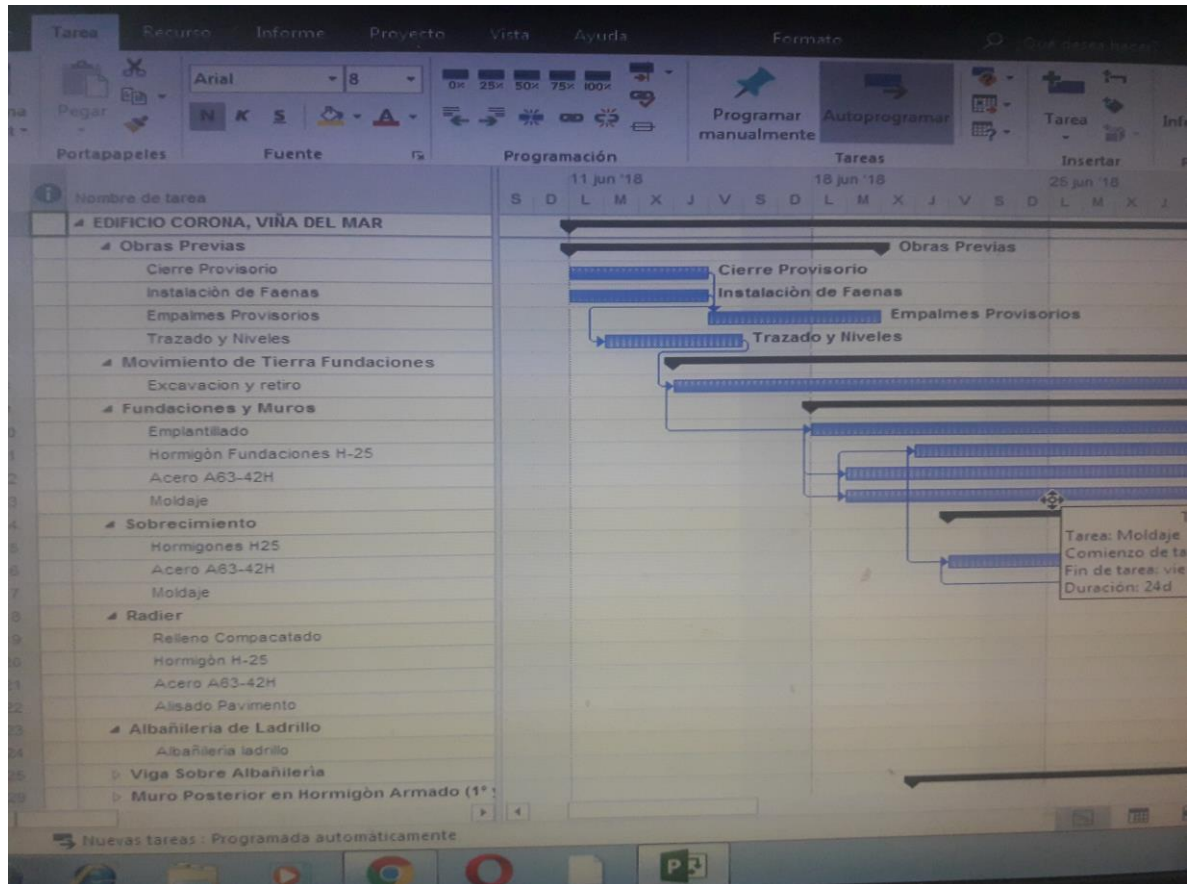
Tarea Recurso Informe Proyecto Vista Ayuda Formato ¿Qué desea hacer?

Pegar
Arial 8
N K S
Portapapeles Fuente
0% 25% 50% 75% 100%
Programación
Programar manualmente Autoprogramar
Tareas
Tarea
Insertar

Nombre de tarea
11 jun '18 18 jun '18 25 jun '18
S D L M X J V S D L M X J V S D L M X J

EDIFICIO CORONA, VIÑA DEL MAR
Obras Previas
Cierre Provisorio
Instalación de Faenas
Empalmes Provisorios
Trazado y Niveles
Movimiento de Tierra Fundaciones
Excavacion y retiro
Fundaciones y Muros
Emplantillado
Hormigòn Fundaciones H-25
Acero A63-42H
Moldaje
Sobrecimiento
Hormigones H25
Acero A63-42H
Moldaje
Radier
Relleno Compacatado
Hormigòn H-25
Acero A63-42H
Alisado Pavimento
Albañileria de Ladrillo
Albañileria ladrillo
Viga Sobre Albañilerìa
Muro Posterior en Hormigòn Armado (1° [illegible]

Obras Previas
Cierre Provisorio
Instalaciòn de Faenas
Empalmes Provisorios
Trazado y Niveles

Tarea: Moldaje
Comienzo de ta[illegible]
Fin de tarea: vie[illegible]
Duración: 24d

Nuevas tareas : Programada automàticamente